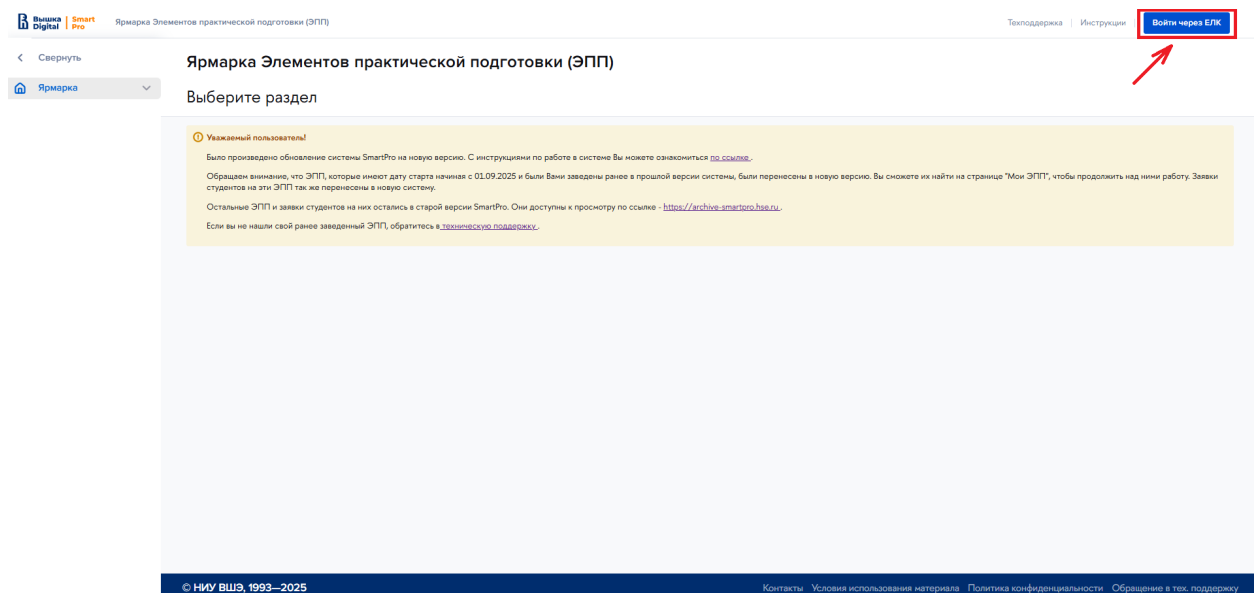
Вышка Digital | Smart Pro

Ярмарка Элементов практической подготовки (ЭПП)

Техподдержка | Инструкции

Войти через ЕЛК

Свернуть

Ярмарка

Ярмарка Элементов практической подготовки (ЭПП)

Выберите раздел

Уважаемый пользователь!

Было произведено обновление системы SmartPro на новую версию. С инструкциями по работе в системе Вы можете ознакомиться по ссылке .

Обращаем внимание, что ЭПП, которые имеют дату старта начиная с 01.09.2025 и были Вами заведены ранее в прошлой версии системы, были перенесены в новую версию. Вы сможете их найти на странице "Мои ЭПП", чтобы продолжить над ними работу. Заявки студентов на эти ЭПП так же перенесены в новую систему.

Остальные ЭПП и заявки студентов на них остались в старой версии SmartPro. Они доступны к просмотру по ссылке - https://archive-smartpro.hse.ru .

Если вы не нашли свой ранее заведенный ЭПП, обратитесь в техническую поддержку .

© НИУ ВШЭ, 1993—2025

Контакты Условия использования материала Политика конфиденциальности Обращение в тех. поддержку